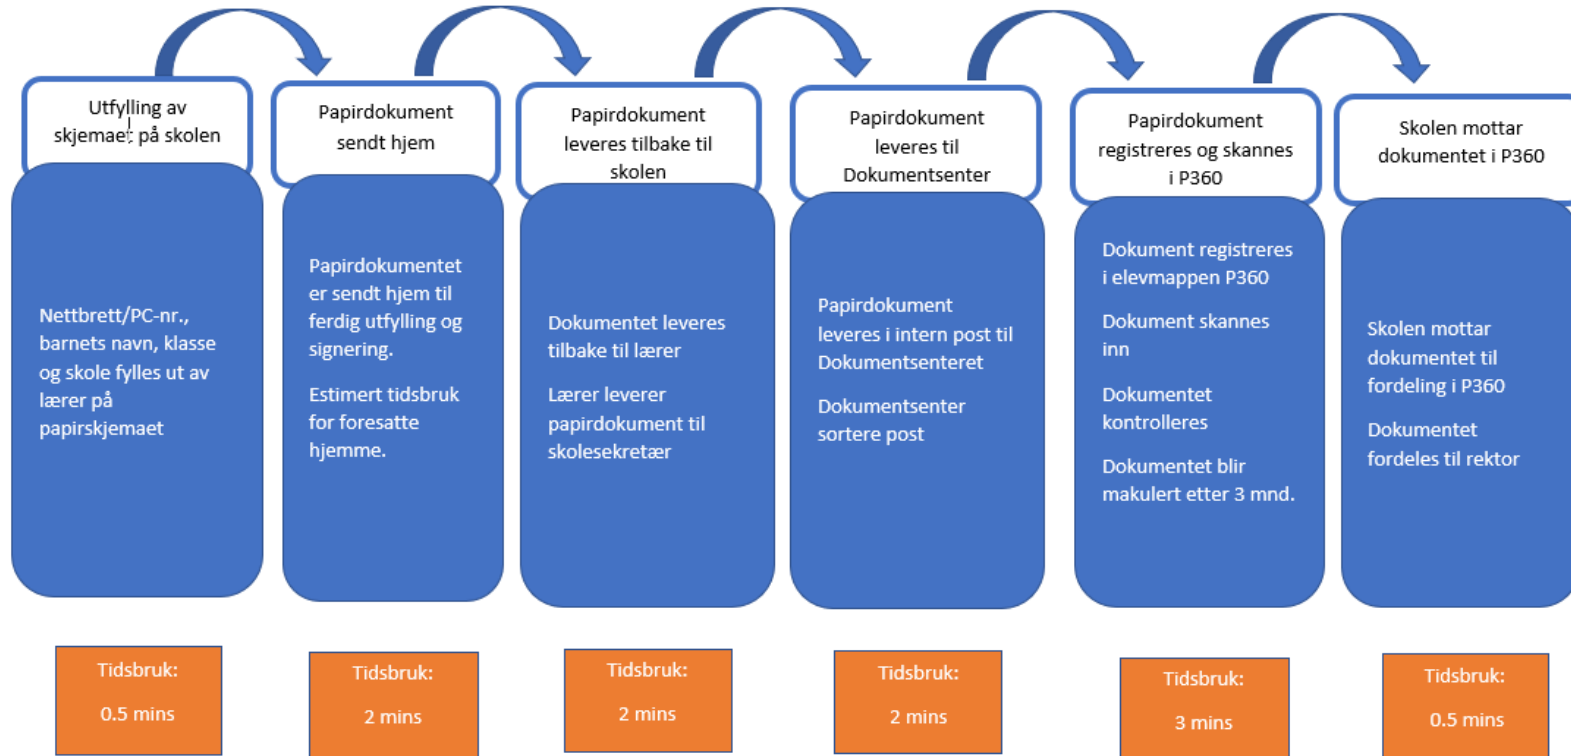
Utfylling av skjemaet på skolen

Nettbrett/PC-nr., barnets navn, klasse og skole fylles ut av lærer på papirskjemaet

Tidsbruk:

0.5 mins

Papirdokument sendt hjem

Papirdokumentet er sendt hjem til ferdig utfylling og signering.

Estimert tidsbruk for foresatte hjemme.

Tidsbruk:

2 mins

Papirdokument leveres tilbake til skolen

Dokumentet leveres tilbake til lærer

Lærer leverer papirdokument til skolesekretær

Tidsbruk:

2 mins

Papirdokument leveres til Dokumentsenter

Papirdokument leveres i intern post til Dokumentsenteret

Dokumentsenter sortere post

Tidsbruk:

2 mins

Papirdokument registreres og skannes i P360

Dokument registreres i elevmappen P360

Dokument skannes inn

Dokumentet kontrolleres

Dokumentet blir makulert etter 3 mnd.

Tidsbruk:

3 mins

Skolen mottar dokumentet i P360

Skolen mottar dokumentet til fordeling i P360

Dokumentet fordeles til rektor

Tidsbruk:

0.5 mins